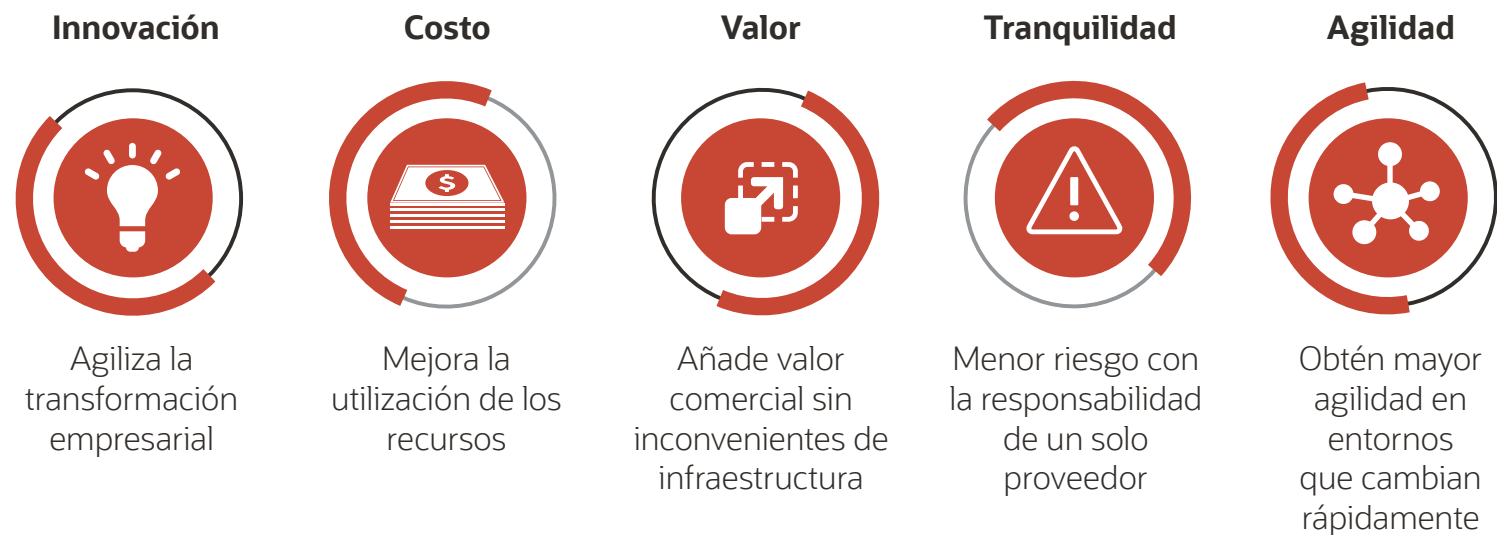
Innovación

Agiliza la transformación empresarial

Costo

$

Mejora la utilización de los recursos

Valor

Añade valor comercial sin inconvenientes de infraestructura

Tranquilidad

Menor riesgo con la responsabilidad de un solo proveedor

Agilidad

Obtén mayor agilidad en entornos que cambian rápidamente